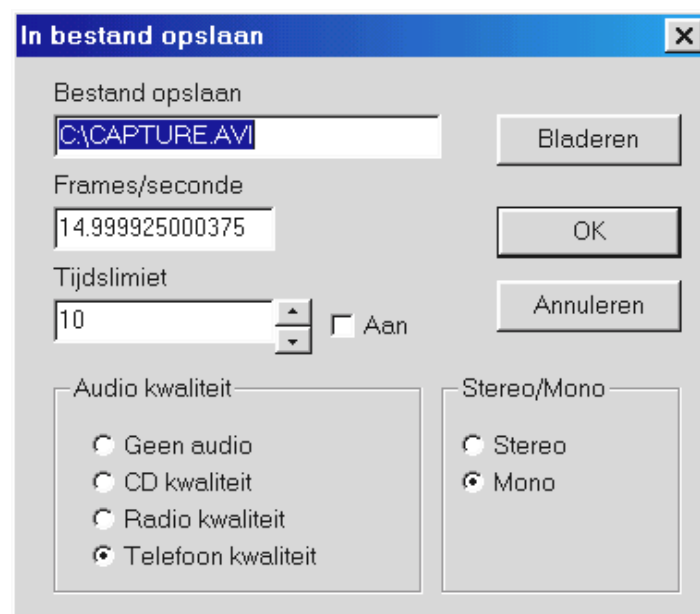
In bestand opslaan

×

Bestand opslaan

C:\CAPTURE.AVI

Bladeren

Frames/seconde

14.999925000375

OK

Tijdslimiet

10

Aan

Annuleren

Audio kwaliteit

Geen audio

CD kwaliteit

Radio kwaliteit

Telefoon kwaliteit

Stereo/Mono

Stereo

Mono